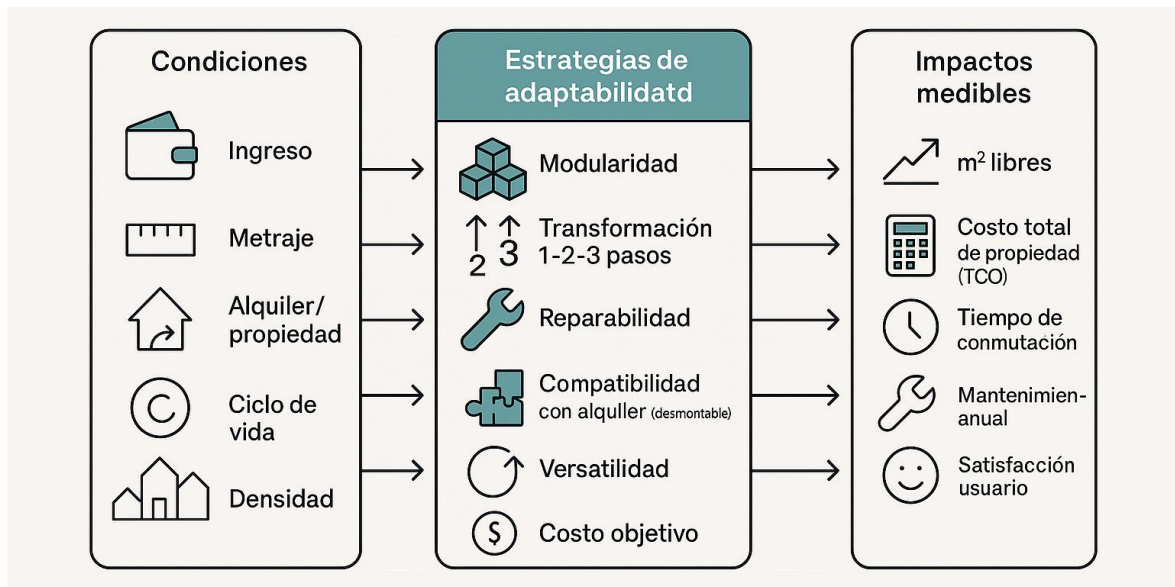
Condiciones

Ingreso

Metraje

Alquiler/ propiedad

Ciclo de vida

Densidad

Estrategias de adaptabilidatd

Modularidad

2 3 Transformación 1-2-3 pasos

Reparabilidad

Compatibilidad con alquller (desmontable)

Versatilidad

Costo objetivo

Impactos medibles

m$^2$ libres

Costo total de propiedad (TCO)

Tiempo de conmutación

Mantenimien-anual

Satisfacción usuario